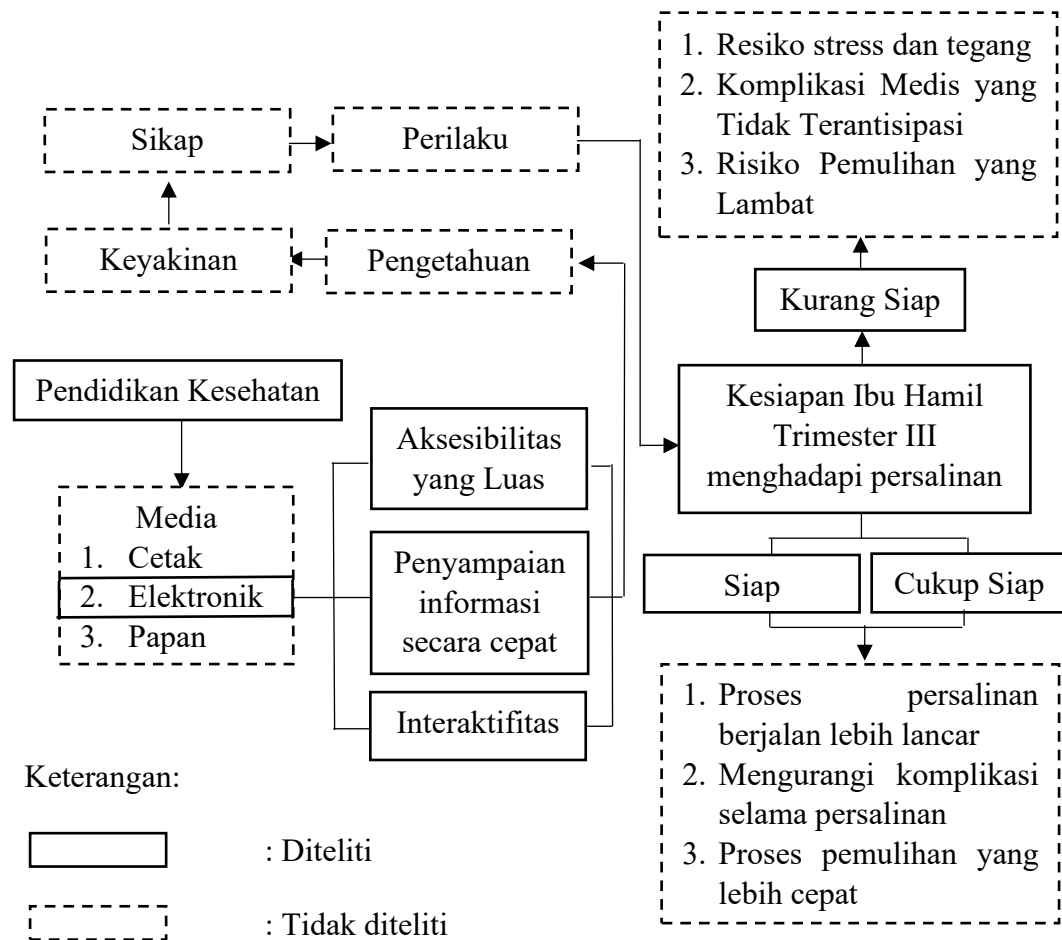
1. Resiko stress dan tegang
2. Komplikasi Medis yang Tidak Terantisipasi
3. Risiko Pemulihan yang Lambat

Sikap

Perilaku

Keyakinan

Pengetahuan

Kurang Siap

Pendidikan Kesehatan

Kesiapan Ibu Hamil Trimester III menghadapi persalinan

Aksesibilitas yang Luas

Media
1. Cetak
2. Elektronik
3. Papan

Penyampaian informasi secara cepat

Siap

Cukup Siap

Interaktifitas

1. Proses persalinan berjalan lebih lancar
2. Mengurangi komplikasi selama persalinan
3. Proses pemulihan yang lebih cepat

Keterangan:

: Diteliti

: Tidak diteliti